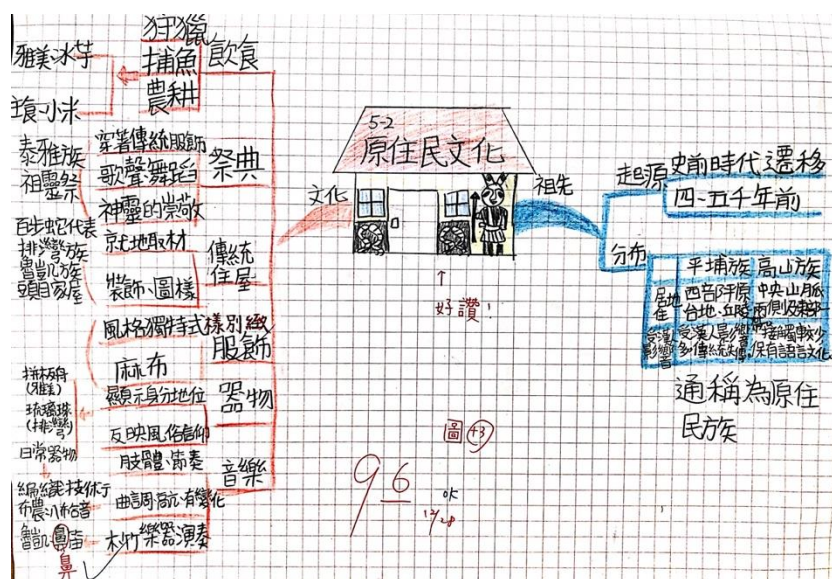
狩獵
捕魚
農耕
飲食
雅美水芋
狼小米
穿著傳統服飾
歌聲舞蹈
神靈的崇敬
祭典
泰雅族
祖靈祭
百步蛇代表
排灣族
魯凱族
頭目家屋
就地取材
裝飾、圖樣
傳統
住屋
風格獨特式樣別緻
麻布
服飾
排灣族(琉璃)
琉璃珠
(排灣)
日常器物
顯示身分地位
器物
反映風俗信仰
肢體、節奏
音樂
編織技術
布農八部合音
曲調高亢有變化
魯凱鼻笛
木竹樂器演奏
鼻
5-2
原住民文化
文化
祖先
好讚!
起源
史前時代遷移
四~五千年前
分布
平埔族
高山族
居住地
西部平原台地、丘陵
中央山脈兩側及離島
受漢人影響
受漢人影響較多、傳統文化
接觸較少保有語言文化
通稱為原住民族
圖+3
96
水
12/28